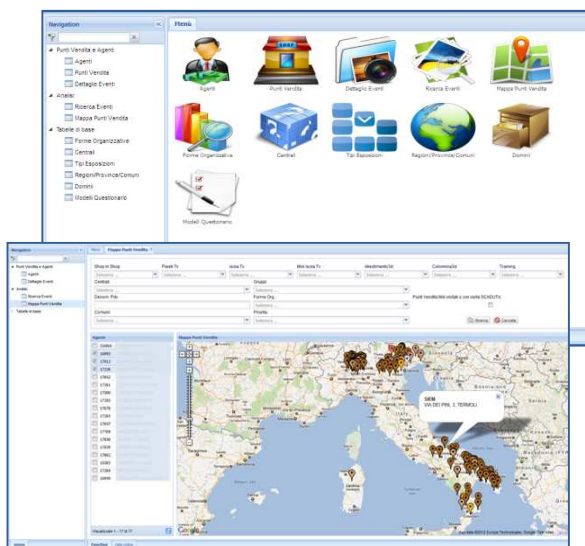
Navigation

Punti Vendita e Agenti

Agenti

Punti Vendita

Dettaglio Eventi

Analisi

Ricerca Eventi

Mappa Punti Vendita

Tabelle di base

Forme Organizzative

Centrali

Tipi Esposizioni

Regioni/Province/Comuni

Domini

Modelli Questionario

Menù

Agenti

Punti Vendita

Dettaglio Eventi

Ricerca Eventi

Mappa Punti Vendita

Forme Organizzative

Centrali

Tipi Esposizioni

Regioni/Province/Comuni

Domini

Modelli Questionario

Navigation

Punti Vendita e Agenti

Agenti

Dettaglio Eventi

Analisi

Ricerca Eventi

Mappa Punti Vendita

Tabelle di base

Menù

Mappa Punti Vendita

Shop in Shop

Pareti Tv

Isola Tv

Mini Isola Tv

Allestimento3d

Colonnina3d

Training

Centrali

Gruppi

Descriz. Pdv

Forme Org.

Punti Vendita Mai visitati o con visite SCADUTE

Comuni

Priorità

Ricerca

Cancella

Agenti

Codice

Mappa Punti Vendita

SIEM

VIA DEI PINI, 3, TERMOLI

Visualizzate 1 - 17 di 17

Google